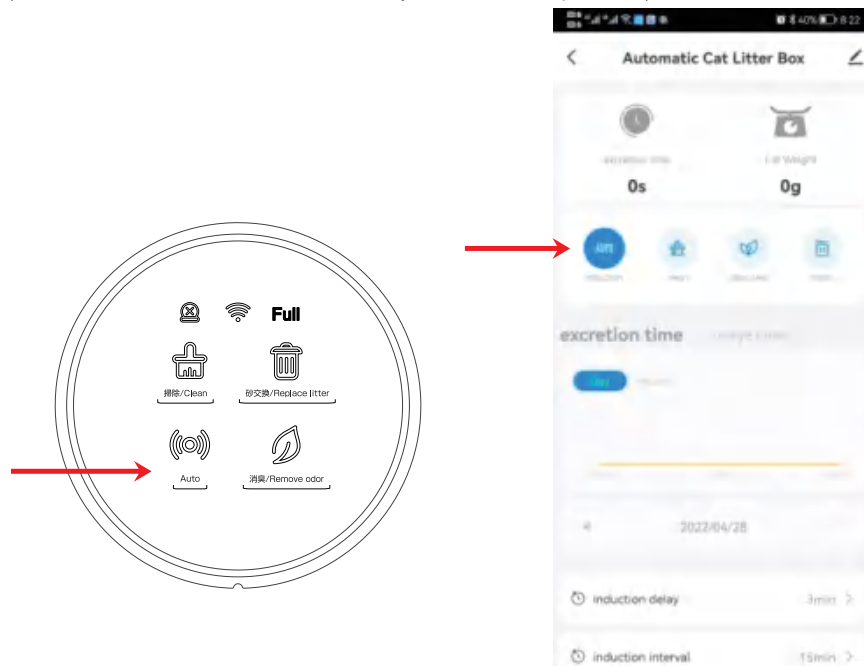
Full

掃除/Clean

砂交換/Replace litter

Auto

消臭/Remove odor

40% 8:22

<

Automatic Cat Litter Box

excretion time

0s

Cat Weight

0g

excretion time

2022/04/28

induction delay

3min >

induction interval

15min >